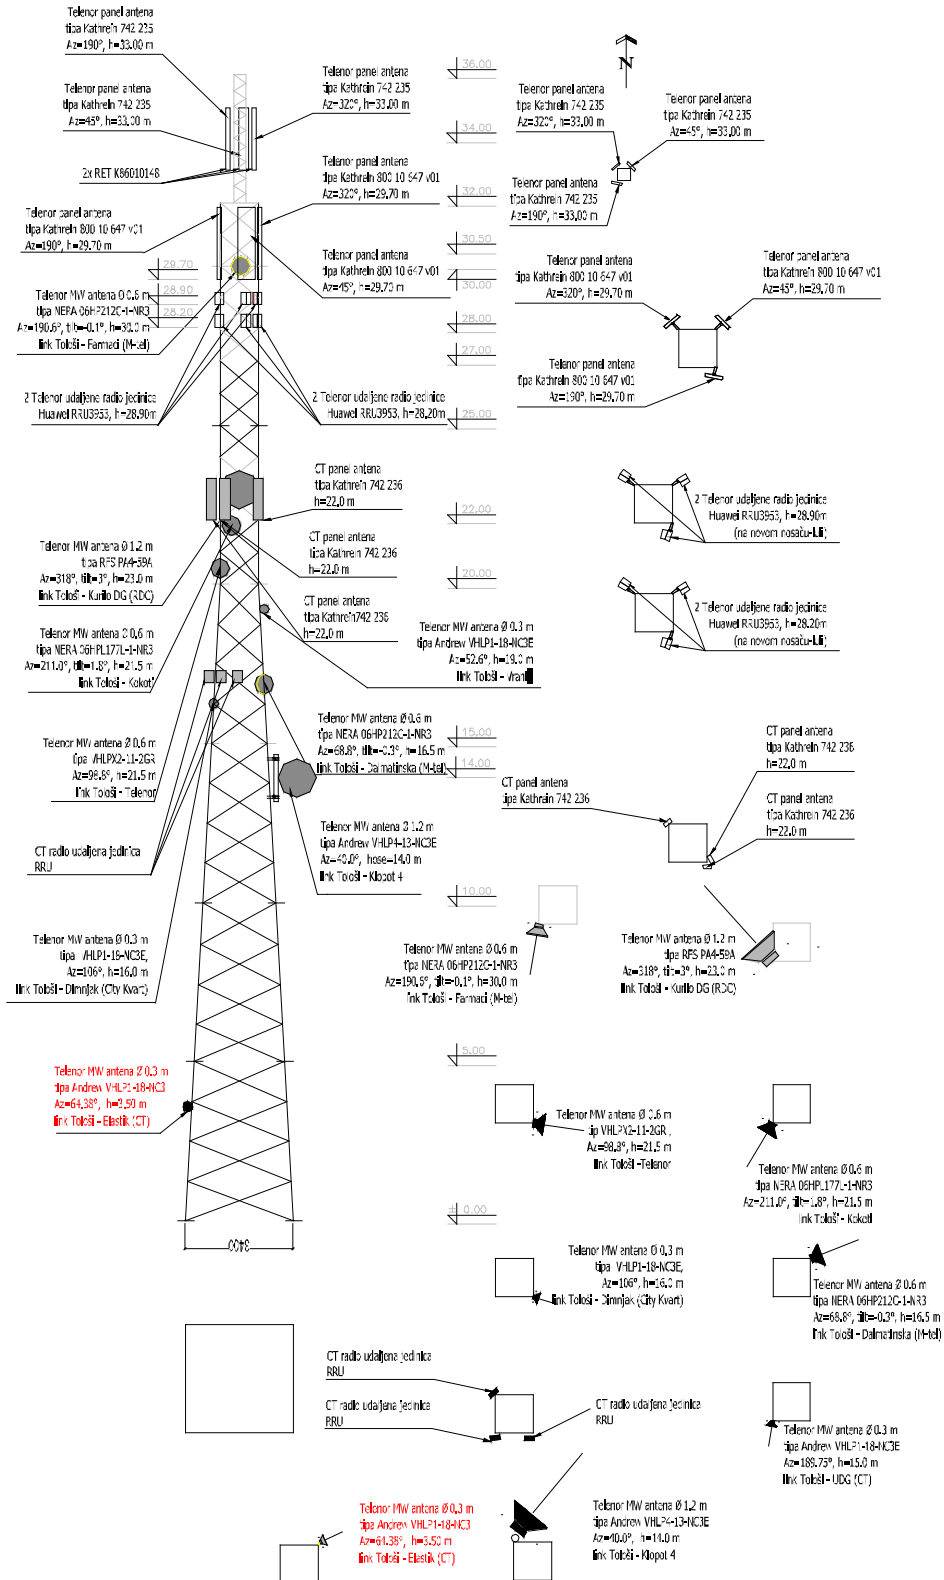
Telenor panel antena
tipa Kathrein 742 235
Az=190°, h=33.00 m

Telenor panel antena
tipa Kathrein 742 235
Az=45°, h=33.00 m

2x RET K86010148

Telenor panel antena
tipa Kathrein 800 10 647 v01
Az=190°, h=29.70 m

Telenor MW antena Ø 0.6 m
tipa NERA 06HP212C-1-NR3
Az=190.6°, tilt=-0.1°, h=30.0 m
link Tološi - Farmaci (M-tel)

2 Telenor udaljene radio jedinice
Huawei RRU3953, h=28.90m

Telenor panel antena
tipa Kathrein 742 235
Az=320°, h=33.00 m

Telenor panel antena
tipa Kathrein 800 10 647 v01
Az=320°, h=29.70 m

Telenor panel antena
tipa Kathrein 800 10 647 v01
Az=45°, h=29.70 m

2 Telenor udaljene radio jedinice
Huawei RRU3953, h=28.20m

36.00
34.00
32.00
30.50
30.00
29.70
28.90
28.20
28.00
27.00
25.00

N

Telenor panel antena
tipa Kathrein 742 235
Az=320°, h=33.00 m

Telenor panel antena
tipa Kathrein 742 235
Az=45°, h=33.00 m

Telenor panel antena
tipa Kathrein 742 235
Az=190°, h=33.00 m

Telenor panel antena
tipa Kathrein 800 10 647 v01
Az=320°, h=29.70 m

Telenor panel antena
tipa Kathrein 800 10 647 v01
Az=45°, h=29.70 m

Telenor panel antena
tipa Kathrein 800 10 647 v01
Az=190°, h=29.70 m

CT panel antena
tipa Kathrein 742 236
h=22.0 m

CT panel antena
tipa Kathrein 742 236
h=22.0 m

CT panel antena
tipa Kathrein742 236
h=22.0 m

22.00
20.00

2 Telenor udaljene radio jedinice
Huawei RRU3953, h=28.90m
(na novom nosaču-L/I)

2 Telenor udaljene radio jedinice
Huawei RRU3953, h=28.20m
(na novom nosaču-L/I)

Telenor MW antena Ø 1.2 m
tipa RFS PA4-59A
Az=318°, tilt=3°, h=23.0 m
link Tološi - Kurilo DG (RDC)

Telenor MW antena Ø 0.6 m
tipa NERA 06HPL177L-1-NR3
Az=211.0°, tilt=1.8°, h=21.5 m
link Tološi - Kokoti

Telenor MW antena Ø 0.3 m
tipa Andrew VHLP1-18-NC3E
Az=52.6°, h=19.0 m
link Tološi - Vran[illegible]

Telenor MW antena Ø 0.6 m
tipa VHLPX2-11-2GR
Az=98.8°, h=21.5 m
link Tološi - Telenor

Telenor MW antena Ø 0.6 m
tipa NERA 06HP212C-1-NR3
Az=68.8°, tilt=-0.3°, h=16.5 m
link Tološi - Dalmatinska (M-tel)

15.00
14.00

CT panel antena
tipa Kathrein 742 236

CT panel antena
tipa Kathrein 742 236
h=22.0 m

CT panel antena
tipa Kathrein 742 236
h=22.0 m

CT radio udaljena jedinica
RRU

Telenor MW antena Ø 1.2 m
tipa Andrew VHLP4-13-NC3E
Az=40.0°, hose=14.0 m
link Tološi - Klopot 4

10.00

Telenor MW antena Ø 0.3 m
tipa VHLP1-18-NC3E,
Az=106°, h=16.0 m
link Tološi - Dimnjak (City Kvart)

Telenor MW antena Ø 0.6 m
tipa NERA 06HP212C-1-NR3
Az=190.6°, tilt=-0.1°, h=30.0 m
link Tološi - Farmaci (M-tel)

Telenor MW antena Ø 1.2 m
tipa RFS PA4-59A
Az=318°, tilt=3°, h=23.0 m
link Tološi - Kurilo DG (RDC)

5.00

Telenor MW antena Ø 0.3 m
tipa Andrew VHLP1-18-NC3
Az=64.38°, h=3.50 m
link Tološi - Elastik (CT)

Telenor MW antena Ø 0.6 m
tip VHLPX2-11-2GR
Az=98.8°, h=21.5 m
link Tološi -Telenor

Telenor MW antena Ø 0.6 m
tipa NERA 06HPL177L-1-NR3
Az=211.0°, tilt=1.8°, h=21.5 m
link Tološi - Kokoti

0.00

6.00

Telenor MW antena Ø 0.3 m
tipa VHLP1-18-NC3E,
Az=106°, h=16.0 m
link Tološi - Dimnjak (City Kvart)

Telenor MW antena Ø 0.6 m
tipa NERA 06HP212C-1-NR3
Az=68.8°, tilt=-0.3°, h=16.5 m
link Tološi - Dalmatinska (M-tel)

CT radio udaljena jedinica
RRU

CT radio udaljena jedinica
RRU

CT radio udaljena jedinica
RRU

Telenor MW antena Ø 0.3 m
tipa Andrew VHLP1-18-NC3E
Az=188.75°, h=15.0 m
link Tološi - UDG (CT)

Telenor MW antena Ø 0.3 m
tipa Andrew VHLP1-18-NC3
Az=64.38°, h=3.50 m
link Tološi - Elastik (CT)

Telenor MW antena Ø 1.2 m
tipa Andrew VHLP4-13-NC3E
Az=40.0°, h=14.0 m
link Tološi - Klopot 4